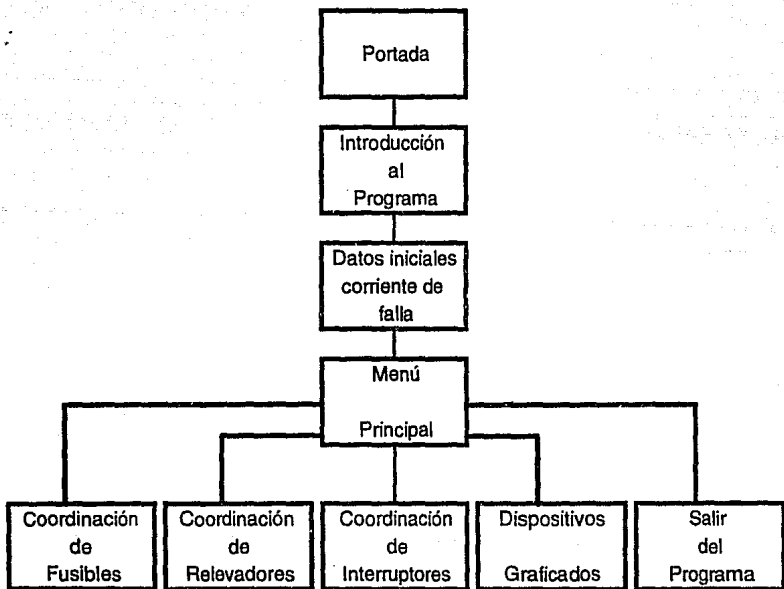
Portada

Introducción al Programa

Datos iniciales corriente de falla

Menú

Principal

Coordinación de Fusibles

Coordinación de Relevadores

Coordinación de Interruptores

Dispositivos Graficados

Salir del Programa